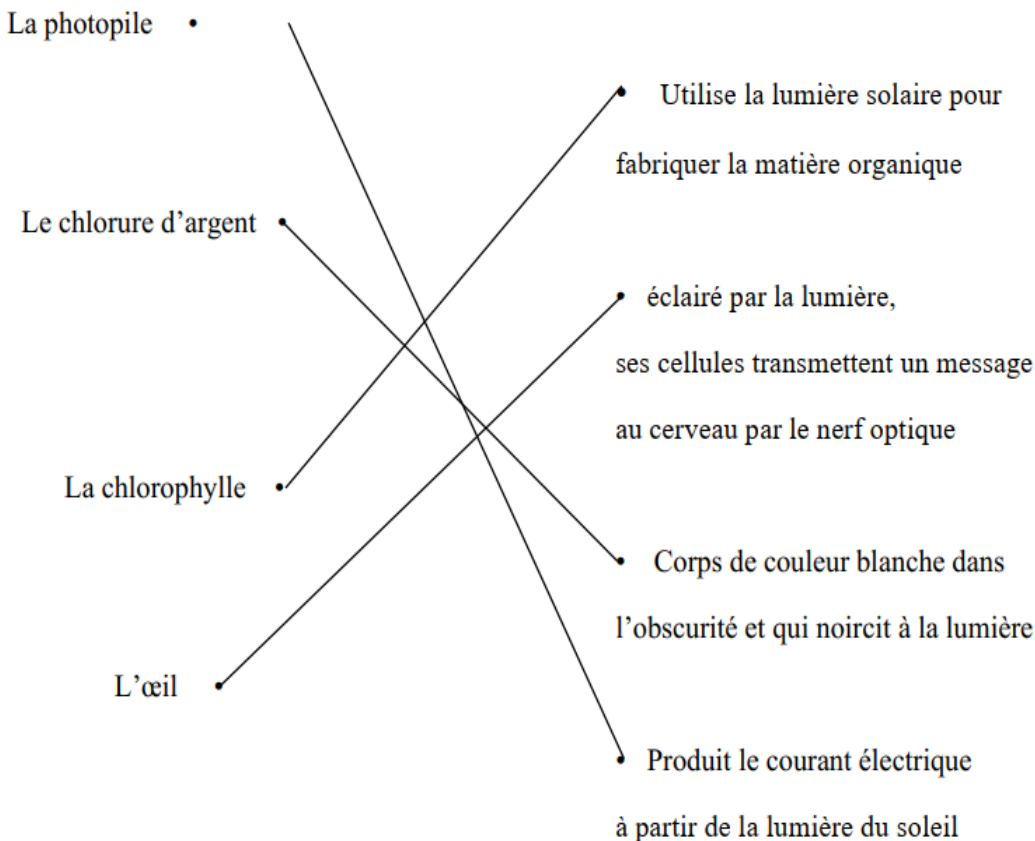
La photopile •

• Utilise la lumière solaire pour fabriquer la matière organique

Le chlorure d'argent •

• éclairé par la lumière, ses cellules transmettent un message au cerveau par le nerf optique

La chlorophylle •

• Corps de couleur blanche dans l'obscurité et qui noircit à la lumière

L'œil •

• Produit le courant électrique à partir de la lumière du soleil